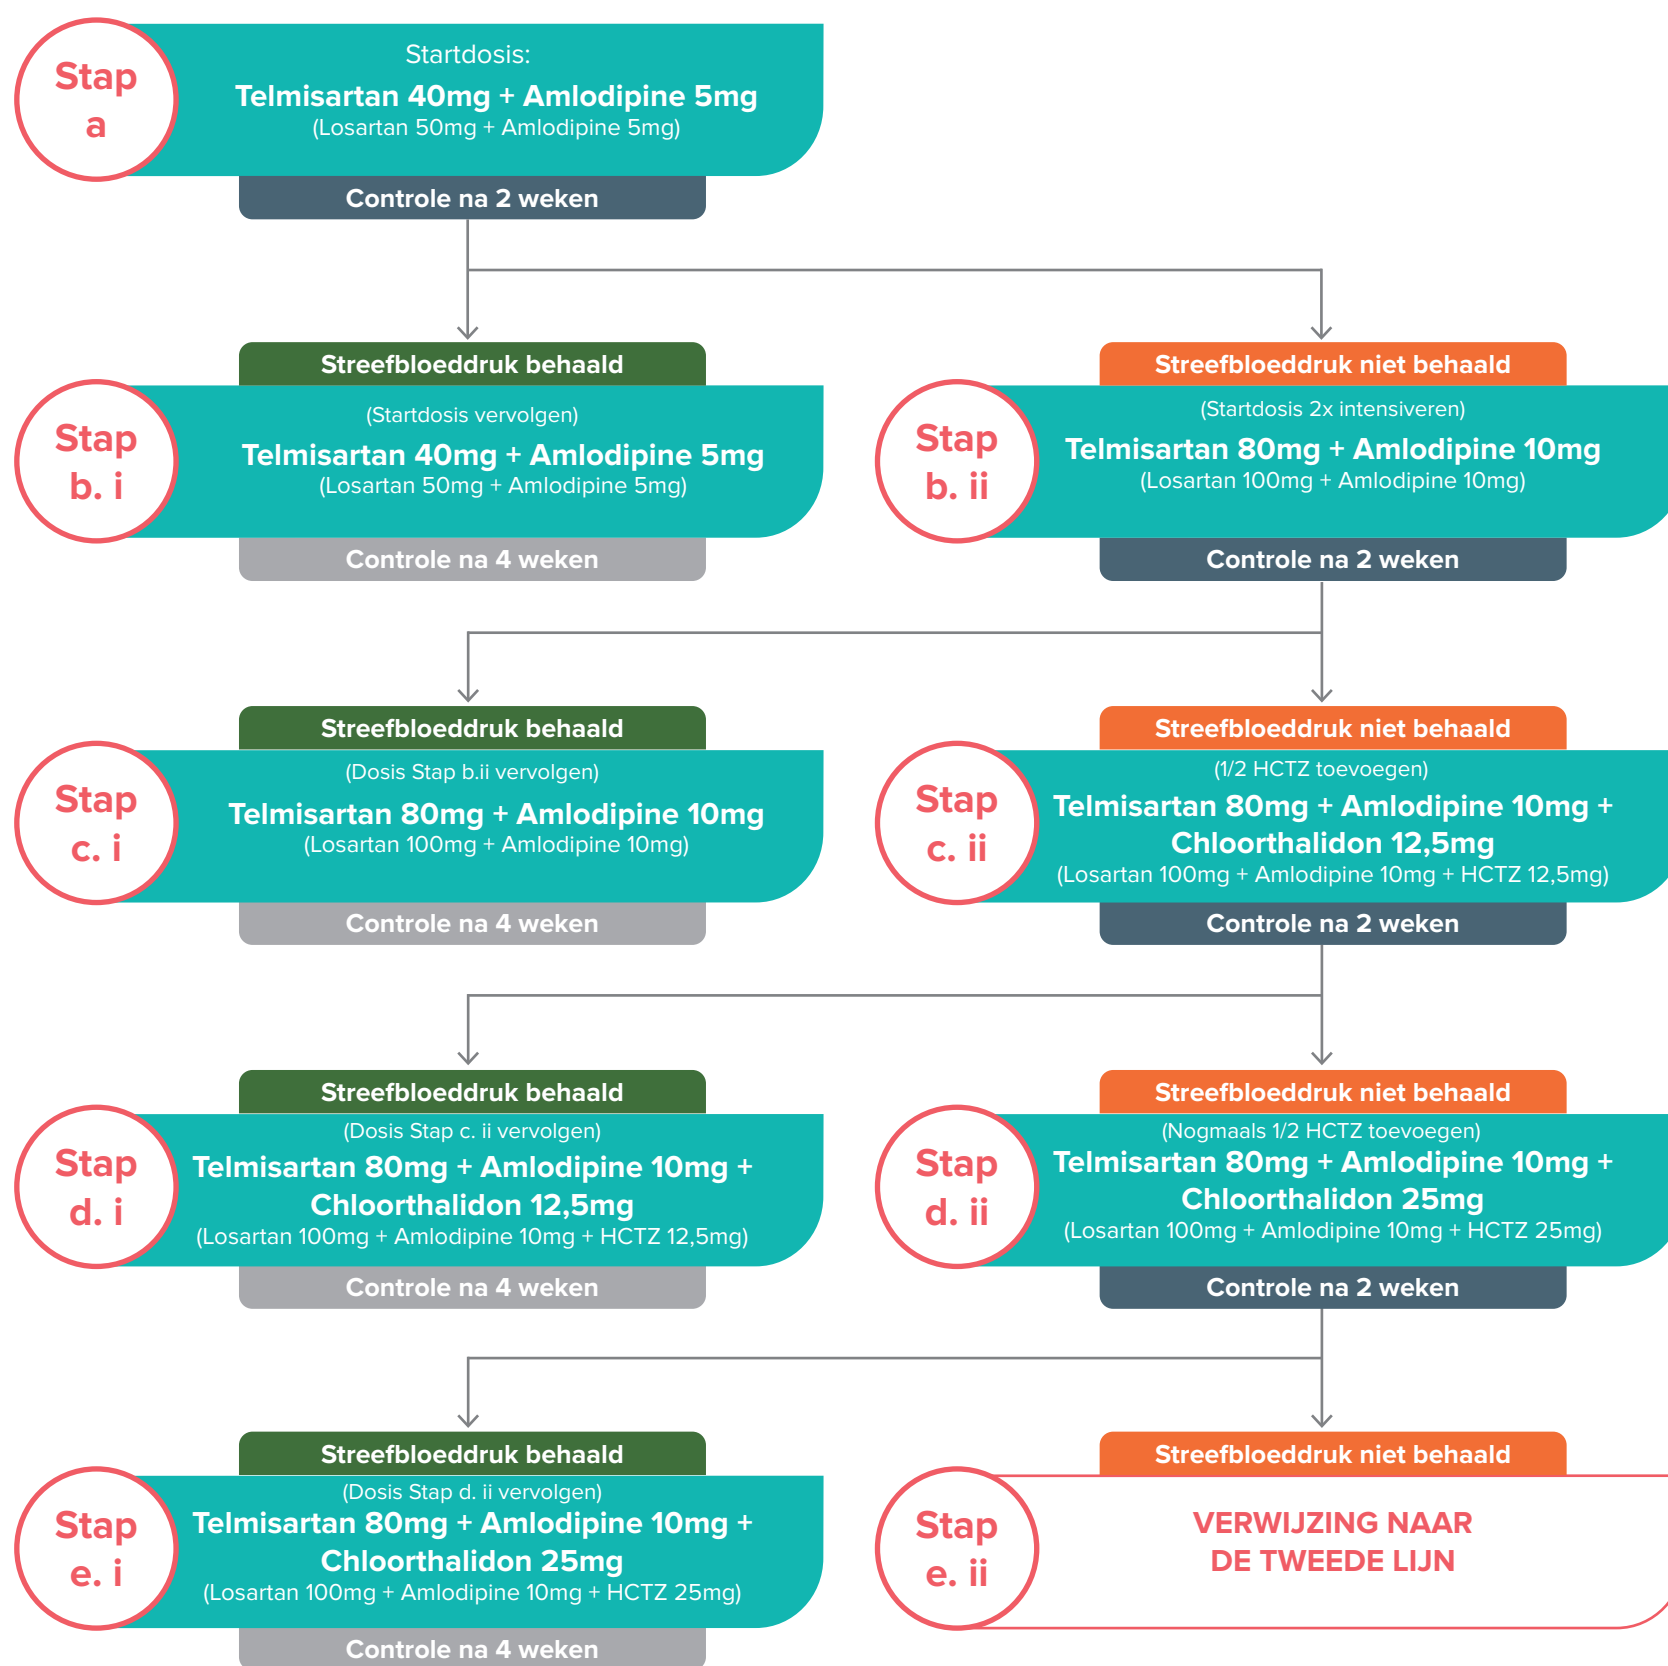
Stap a

Startdosis:
Telmisartan 40mg + Amlodipine 5mg
(Losartan 50mg + Amlodipine 5mg)

Controle na 2 weken

Streefbloeddruk behaald

Stap b. i

(Startdosis vervolgen)
Telmisartan 40mg + Amlodipine 5mg
(Losartan 50mg + Amlodipine 5mg)

Controle na 4 weken

Streefbloeddruk niet behaald

Stap b. ii

(Startdosis 2x intensiveren)
Telmisartan 80mg + Amlodipine 10mg
(Losartan 100mg + Amlodipine 10mg)

Controle na 2 weken

Streefbloeddruk behaald

Stap c. i

(Dosis Stap b.ii vervolgen)
Telmisartan 80mg + Amlodipine 10mg
(Losartan 100mg + Amlodipine 10mg)

Controle na 4 weken

Streefbloeddruk niet behaald

Stap c. ii

(1/2 HCTZ toevoegen)
Telmisartan 80mg + Amlodipine 10mg + Chloorthalidon 12,5mg
(Losartan 100mg + Amlodipine 10mg + HCTZ 12,5mg)

Controle na 2 weken

Streefbloeddruk behaald

Stap d. i

(Dosis Stap c. ii vervolgen)
Telmisartan 80mg + Amlodipine 10mg + Chloorthalidon 12,5mg
(Losartan 100mg + Amlodipine 10mg + HCTZ 12,5mg)

Controle na 4 weken

Streefbloeddruk niet behaald

Stap d. ii

(Nogmaals 1/2 HCTZ toevoegen)
Telmisartan 80mg + Amlodipine 10mg + Chloorthalidon 25mg
(Losartan 100mg + Amlodipine 10mg + HCTZ 25mg)

Controle na 2 weken

Streefbloeddruk behaald

Stap e. i

(Dosis Stap d. ii vervolgen)
Telmisartan 80mg + Amlodipine 10mg + Chloorthalidon 25mg
(Losartan 100mg + Amlodipine 10mg + HCTZ 25mg)

Controle na 4 weken

Streefbloeddruk niet behaald

Stap e. ii

VERWIJZING NAAR DE TWEEDE LIJN